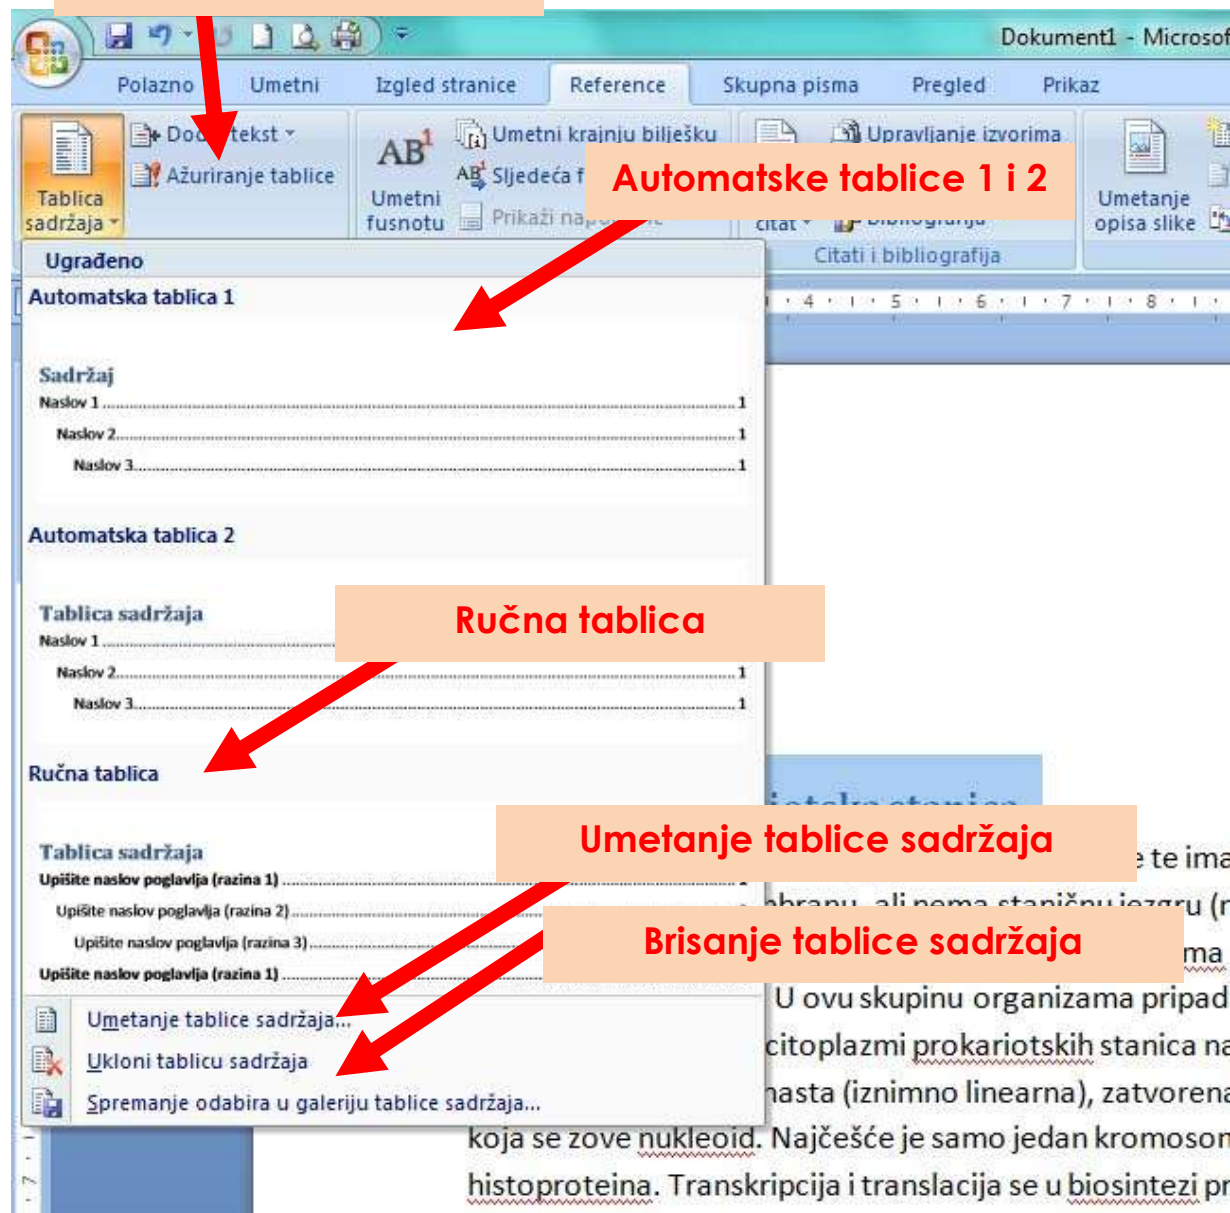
Dokument1 - Microsof

Polazno Umetni Izgled stranice Reference Skupna pisma Pregled Prikaz

Tablica sadržaja
Dod tekst
Ažuriranje tablice
Umetni fusnotu
Umetni krajnju bilješku
Sljedeća f
Prikaži na
Automatske tablice 1 i 2
Upravljanje izvorima
citat
Citati i bibliografija
Umetanje opisa slike

Ugrađeno
Automatska tablica 1

Sadržaj
Naslov 1 ........ 1
Naslov 2 ........ 1
Naslov 3 ........ 1

Automatska tablica 2

Tablica sadržaja
Naslov 1
Ručna tablica
Naslov 2 ........ 1
Naslov 3 ........ 1

Ručna tablica

Tablica sadržaja
Umetanje tablice sadržaja
Upišite naslov poglavlja (razina 1)
Upišite naslov poglavlja (razina 2)
Upišite naslov poglavlja (razina 3)
Brisanje tablice sadržaja
Upišite naslov poglavlja (razina 1)

Umetanje tablice sadržaja...
Ukloni tablicu sadržaja
Spremanje odabira u galeriju tablice sadržaja...

te ima
mbranu, ali nema staničnu jezgru (n
ma
U ovu skupinu organizama pripad
citoplazmi prokariotskih stanica na
nasta (iznimno linearna), zatvorena
koja se zove nukleoid. Najčešće je samo jedan kromosom
histoproteina. Transkripcija i translacija se u biosintezi pr